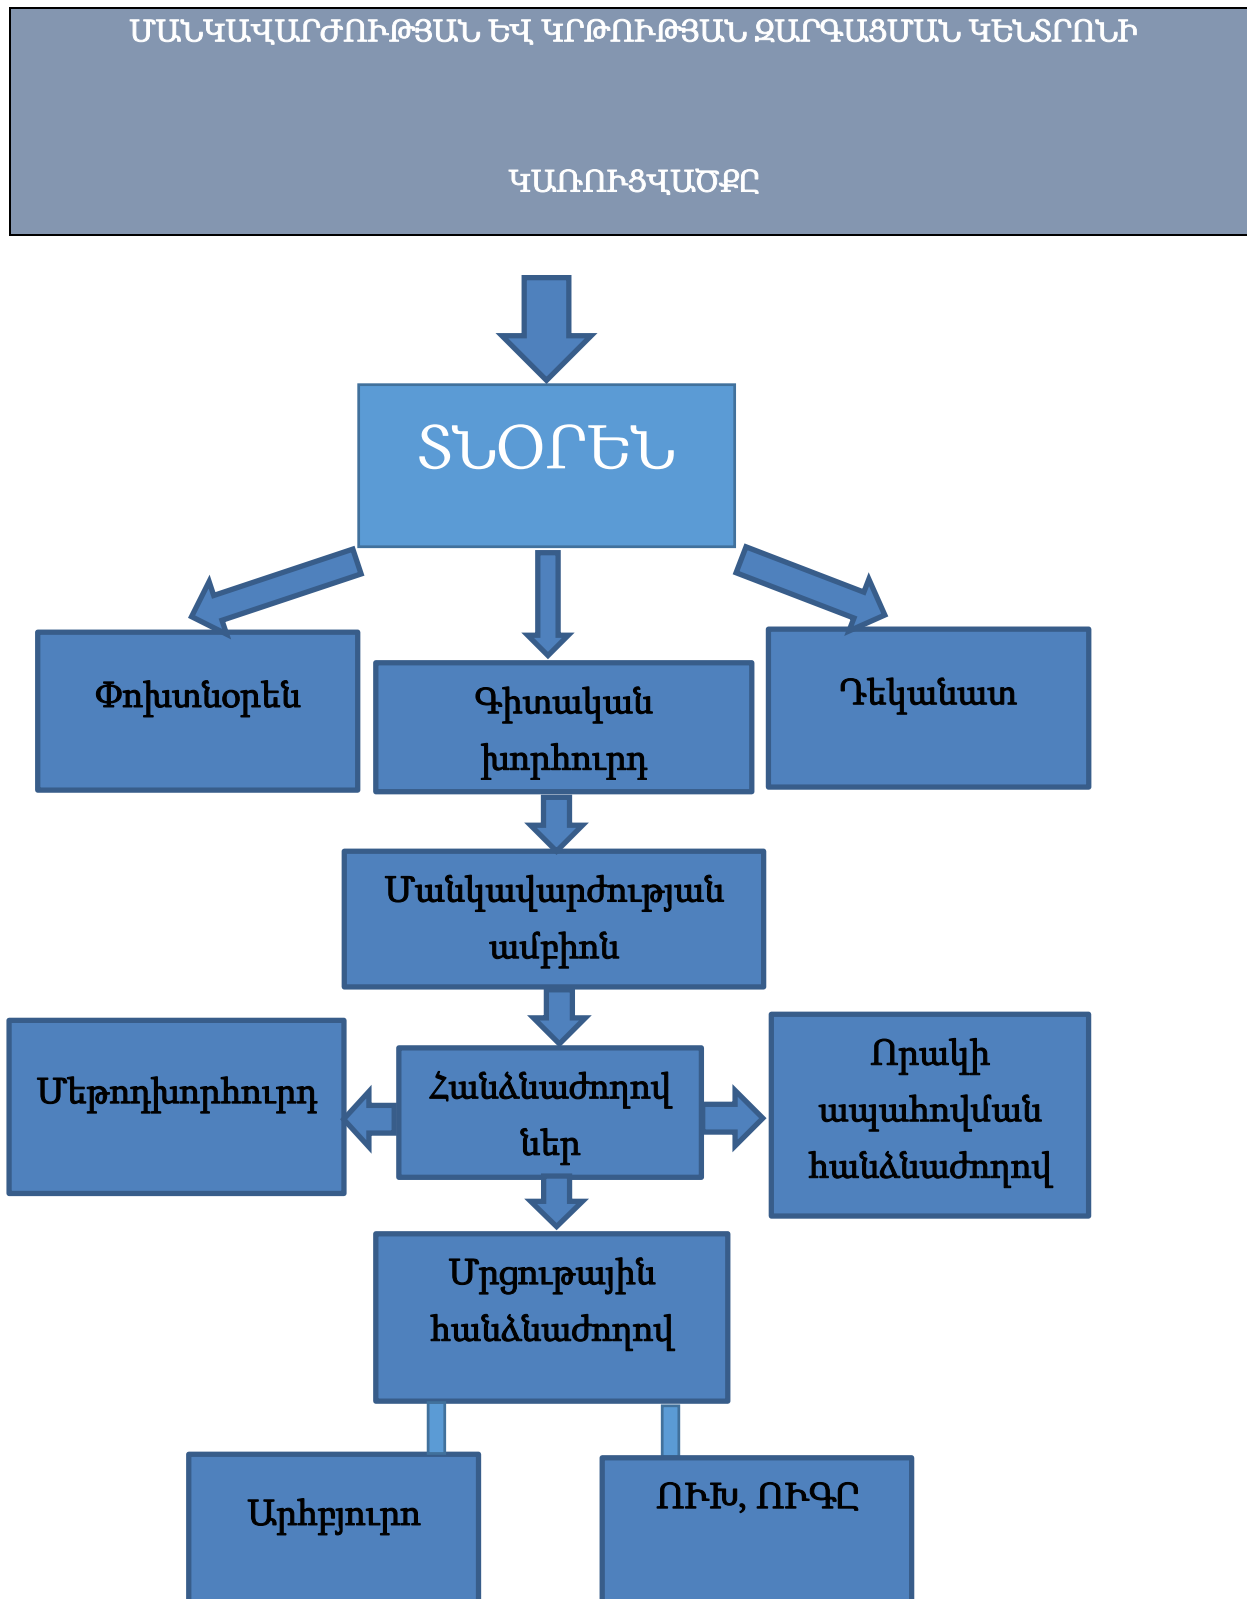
ՄԱՆԿԱՎԱՐԺՈՒԹՅԱՆ ԵՎ ԿՐԹՈՒԹՅԱՆ ԶԱՐԳԱՑՄԱՆ ԿԵՆՏՐՈՆԻ

ԿԱՌՈՒՑՎԱԾՔԸ

ՏՆՕՐԵՆ

Փոխտնօրեն

Գիտական խորհուրդ

Դեկանատ

Մանկավարժության ամբիոն

Մեթոդխորհուրդ

Հանձնաժողովներ

Որակի ապահովման հանձնաժողով

Մրցութային հանձնաժողով

Արիբյուրո

ՈՒԽ, ՈՒԳԸ